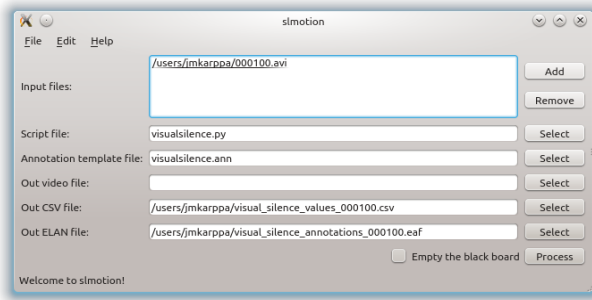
slmotion

File Edit Help

Input files: /users/jmkarppa/000100.avi

Add

Remove

Script file: visualsilence.py Select

Annotation template file: visualsilence.ann Select

Out video file: Select

Out CSV file: /users/jmkarppa/visual_silence_values_000100.csv Select

Out ELAN file: /users/jmkarppa/visual_silence_annotations_000100.eaf Select

Empty the black board Process

Welcome to slmotion!